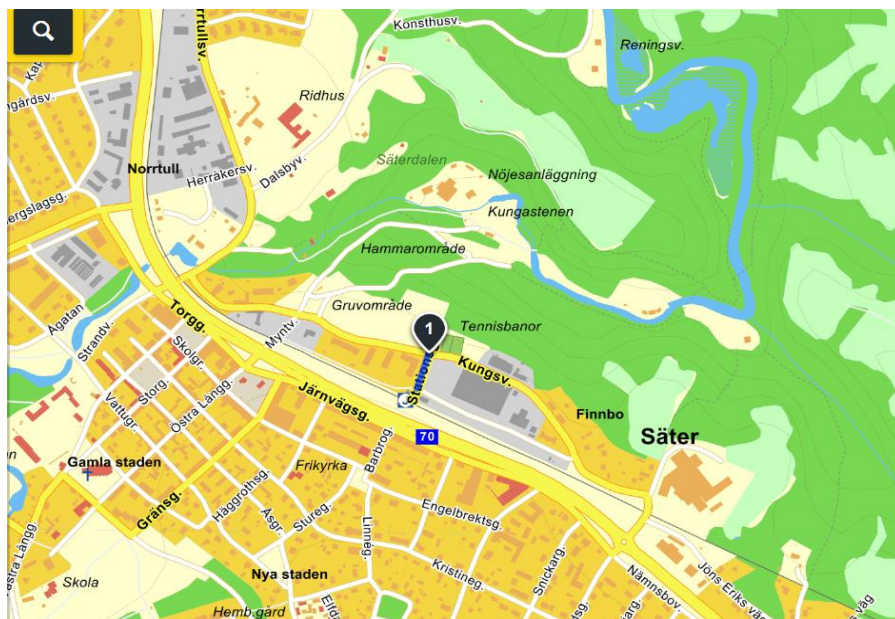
Norrtullsv.
Konsthusv.
Reningsv.
Kat
ngårdsv.
Ridhus
Norrtull
Herrakersv.
Dalsbyv.
Säterdalen
Nöjesanläggning
ergslagsg.
Kungastenen
Hammarområde
Ågatan
Strandv.
Torgg.
Myntv.
Gruvområde
Tennisbanor
1
Stationsv.
Skolgr.
Kungsv.
Storg.
Vattugr.
Östra Längg.
Järnvägsg.
Finnbo
Säter
70
Gamla staden
Frikyrka
Barbrog.
Gränsg.
Häggrothsg.
Asgr.
Stureg.
Engelbrektsg.
Linneg.
Snickarg.
Östra Längg.
Skola
Nya staden
Kristineg.
Nämnsbov.
Jons Eriks väg
Väg
Hemb.gård
Elfd